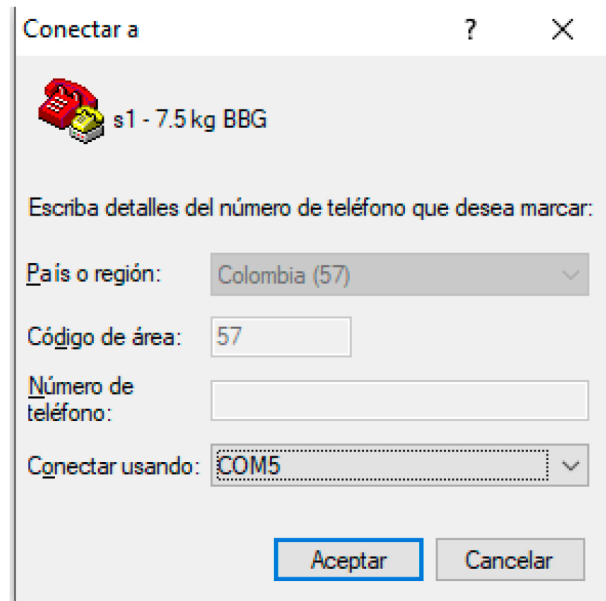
Conectar a
?
X

s1 - 7.5 kg BBG

Escriba detalles del número de teléfono que desea marcar:

País o región: Colombia (57)

Código de área: 57

Número de teléfono:

Conectar usando: COM5

Aceptar
Cancelar